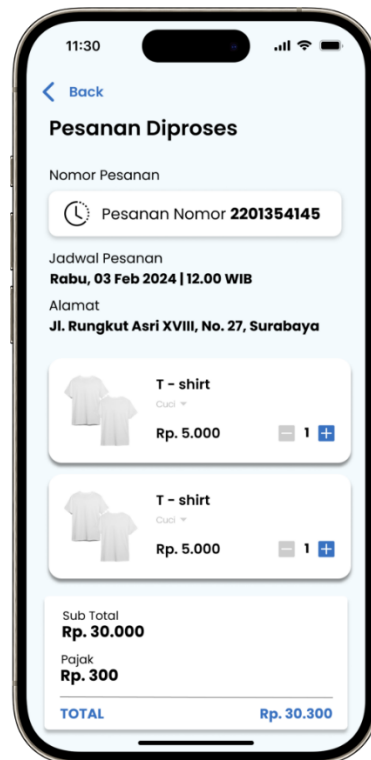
11:30

Back

Pesanan Diproses

Nomor Pesanan

Pesanan Nomor **2201354145**

Jadwal Pesanan
**Rabu, 03 Feb 2024 | 12.00 WIB**

Alamat
**Jl. Rungkut Asri XVIII, No. 27, Surabaya**

T - shirt
Cuci
Rp. 5.000
1

T - shirt
Cuci
Rp. 5.000
1

Sub Total
Rp. 30.000

Pajak
Rp. 300

TOTAL Rp. 30.300